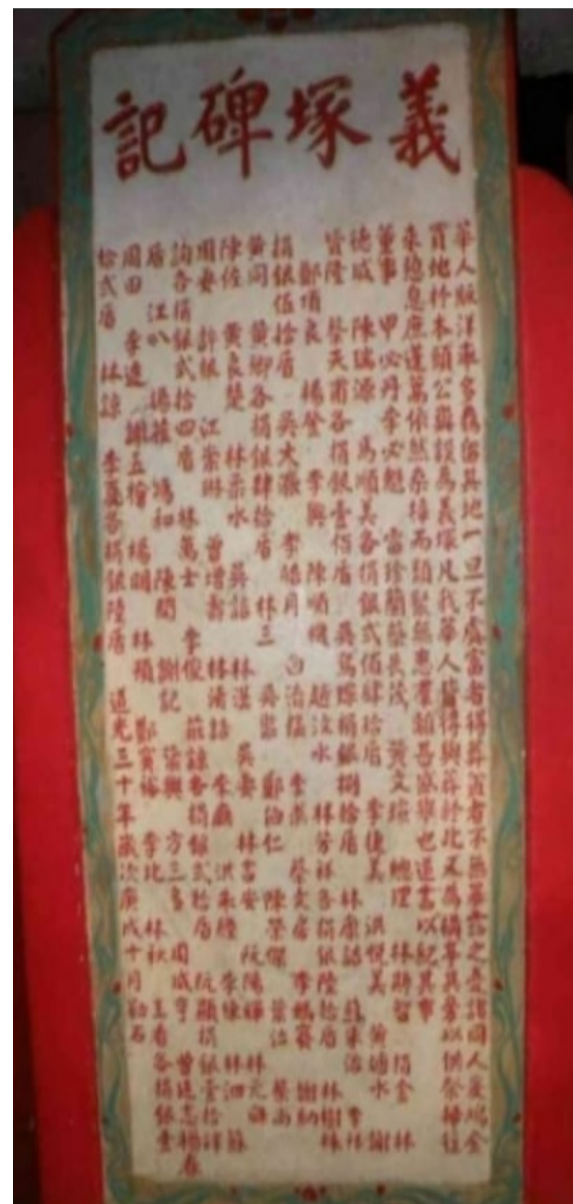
義塚碑記

華人販洋事多爲俗其地一旦不虞富者得葬貧者不無暴露之患諸同人覓地全
買地什本鄉公衆設爲義塚凡我華人皆得與葬於此又爲備草具費以供祭掃於
來總息底蓮萬依然奈梅而循聚緣惠事顧吾處事也運當以紀其事
董事 甲必丹 李必魁 當 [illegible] 蔡共洗 黃文煥 總理
德成 陳瑞源 馬順 吳 各捐銀 式佰肆 拾盾 李德美 林樹聲
曾隆 蔡天甫 各捐銀 壹佰盾 吳馬聯 捐銀 捌拾盾 洪悅美
鄭 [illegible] 良 楊登 李興 陳順 趙汝水 林芳 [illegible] 林康 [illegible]
捐銀伍拾盾 吳大猷 李 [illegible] 月 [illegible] 治 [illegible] 李 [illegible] 蔡 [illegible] 各捐銀 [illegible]
黃同 黃卿 各捐銀肆拾盾 林三 吳 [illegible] 鄭 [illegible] 陳 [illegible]
陳任 黃良楚 林 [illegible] 水 吳 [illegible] 林 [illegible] 吳 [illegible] 李 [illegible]
周安 許振 江崇 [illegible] 曾 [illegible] 林 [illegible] 林 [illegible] 洪 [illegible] 阮 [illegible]
詢 各捐銀式拾四盾 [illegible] 萬士 李 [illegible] 陳 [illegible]
盾 江八 楊旗 楊 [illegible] 陳 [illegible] 林 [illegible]
周田 李達 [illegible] 楊 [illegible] 鄭 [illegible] 林 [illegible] 周 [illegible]
拾式盾 林 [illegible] 李 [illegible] 各捐銀 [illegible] 盾 林 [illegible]

道光三十年歲次庚戌十月 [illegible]